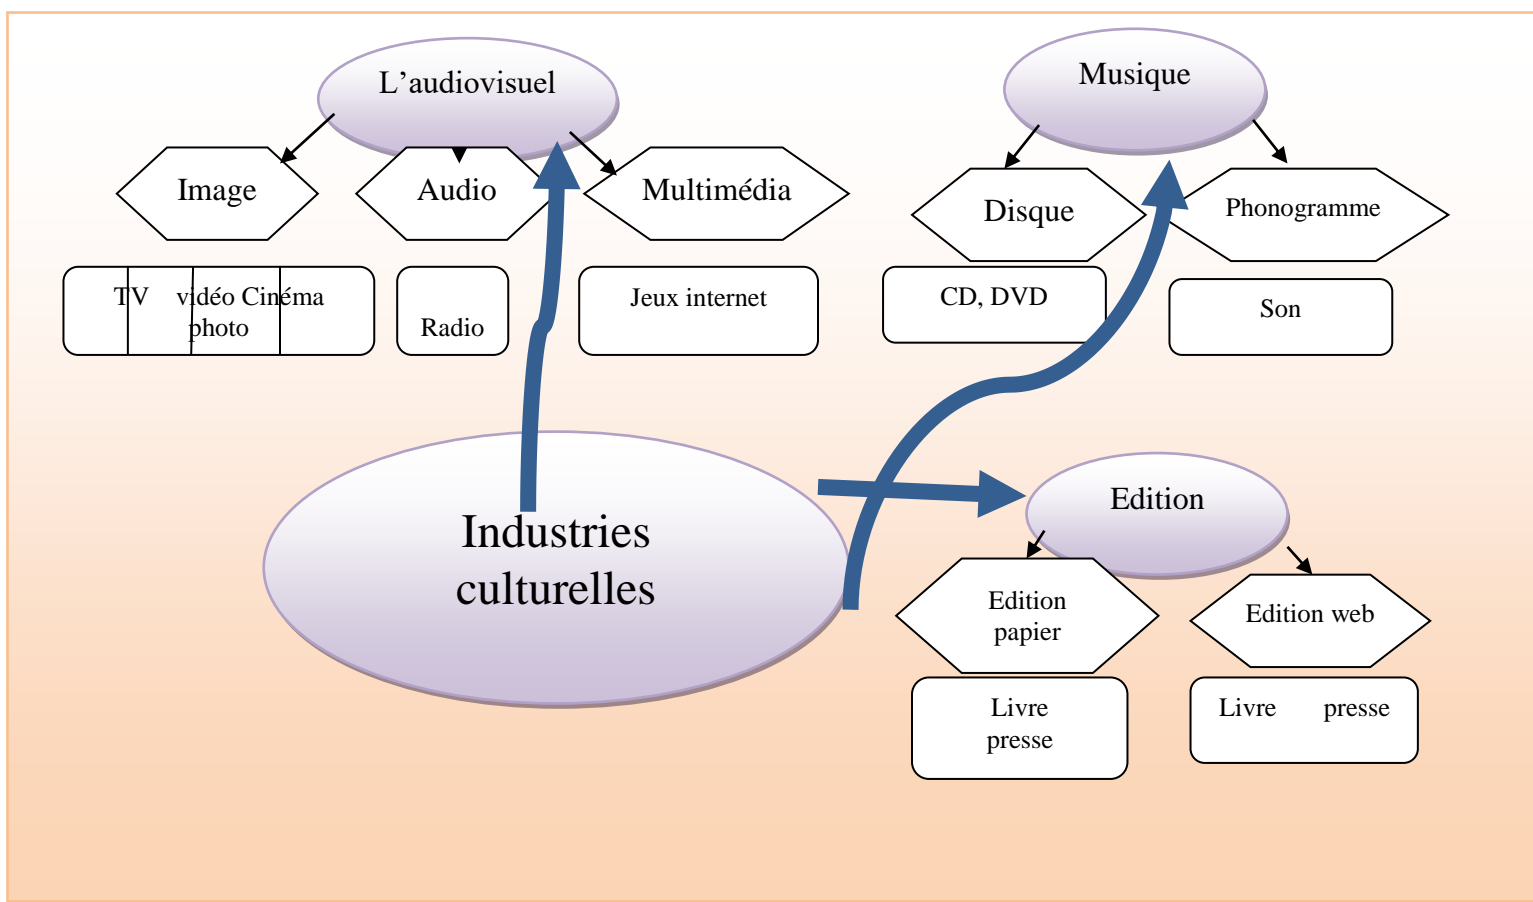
L'audiovisuel

Image

Audio

Multimédia

TV vidéo Cinéma photo

Radio

Jeux internet

Musique

Disque

Phonogramme

CD, DVD

Son

Industries culturelles

Edition

Edition papier

Edition web

Livre presse

Livre presse